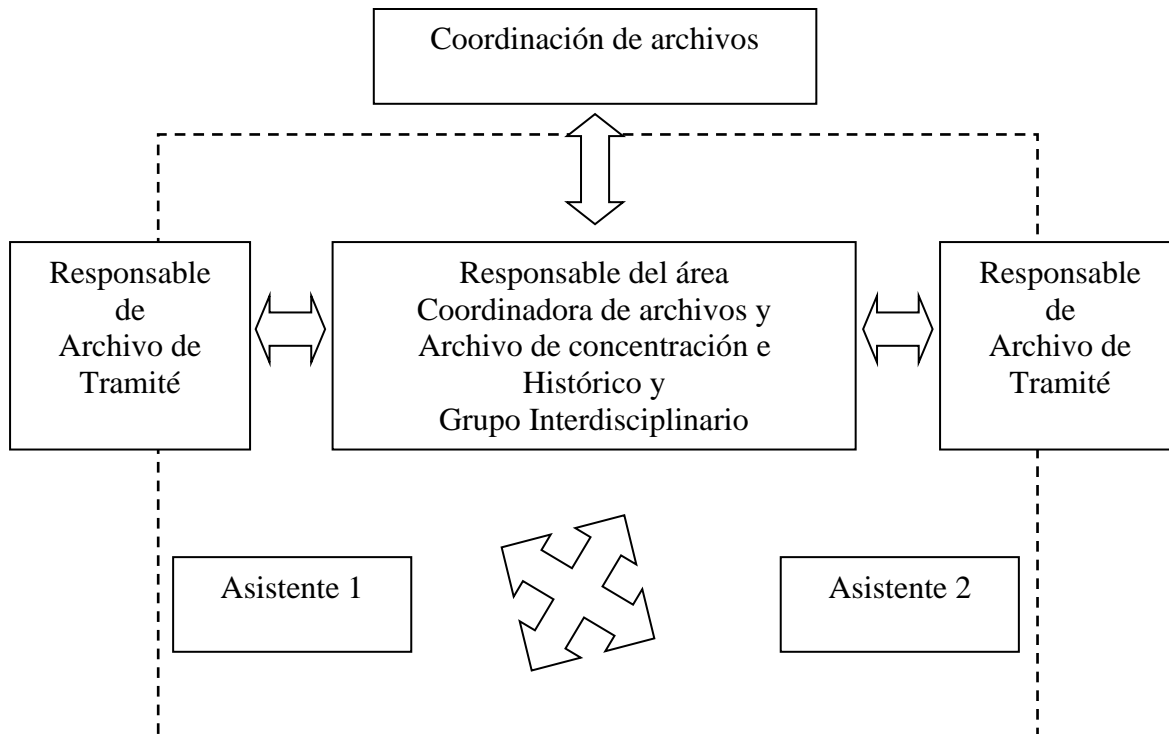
Coordinación de archivos

Responsable de Archivo de Tramité

Responsable del área Coordinadora de archivos y Archivo de concentración e Histórico y Grupo Interdisciplinario

Responsable de Archivo de Tramité

Asistente 1

Asistente 2